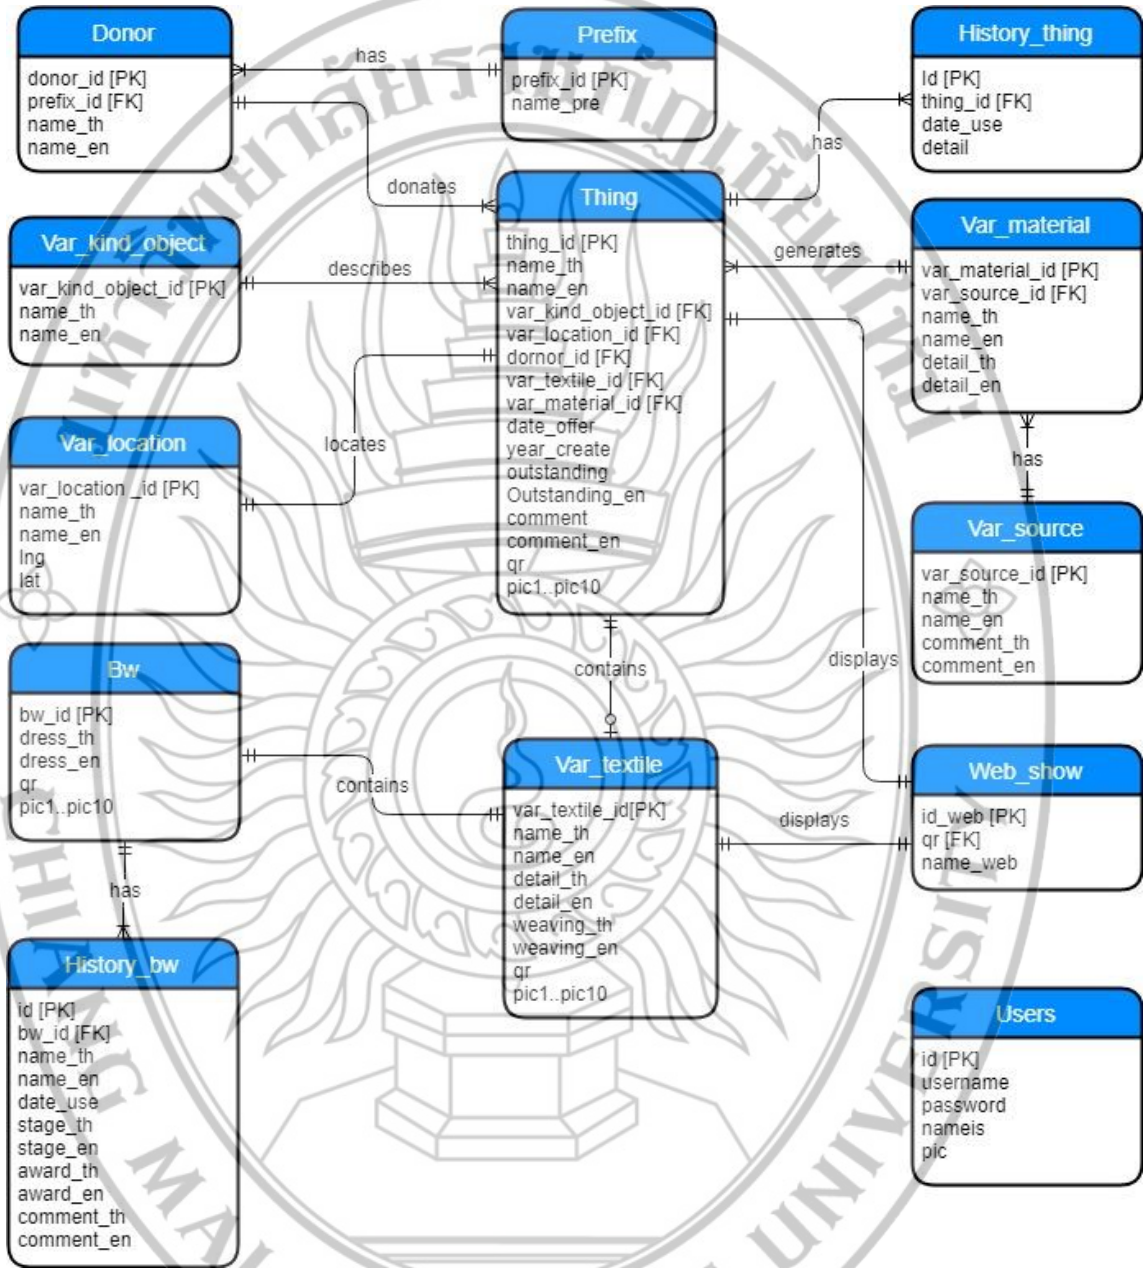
Donor
donor_id [PK]
prefix_id [FK]
name_th
name_en

has

Prefix
prefix_id [PK]
name_pre

History_thing
Id [PK]
thing_id [FK]
date_use
detail

has

donates

Thing
thing_id [PK]
name_th
name_en
var_kind_object_id [FK]
var_location_id [FK]
dornor_id [FK]
var_textile_id [FK]
var_material_id [FK]
date_offer
year_create
outstanding
Outstanding_en
comment
comment_en
qr
pic1..pic10

Var_kind_object
var_kind_object_id [PK]
name_th
name_en

describes

generates

Var_material
var_material_id [PK]
var_source_id [FK]
name_th
name_en
detail_th
detail_en

has

Var_location
var_location _id [PK]
name_th
name_en
lng
lat

locates

Var_source
var_source_id [PK]
name_th
name_en
comment_th
comment_en

displays

contains

Bw
bw_id [PK]
dress_th
dress_en
qr
pic1..pic10

contains

Var_textile
var_textile_id[PK]
name_th
name_en
detail_th
detail_en
weaving_th
weaving_en
qr
pic1..pic10

displays

Web_show
id_web [PK]
qr [FK]
name_web

has

History_bw
id [PK]
bw_id [FK]
name_th
name_en
date_use
stage_th
stage_en
award_th
award_en
comment_th
comment_en

Users
id [PK]
username
password
nameis
pic